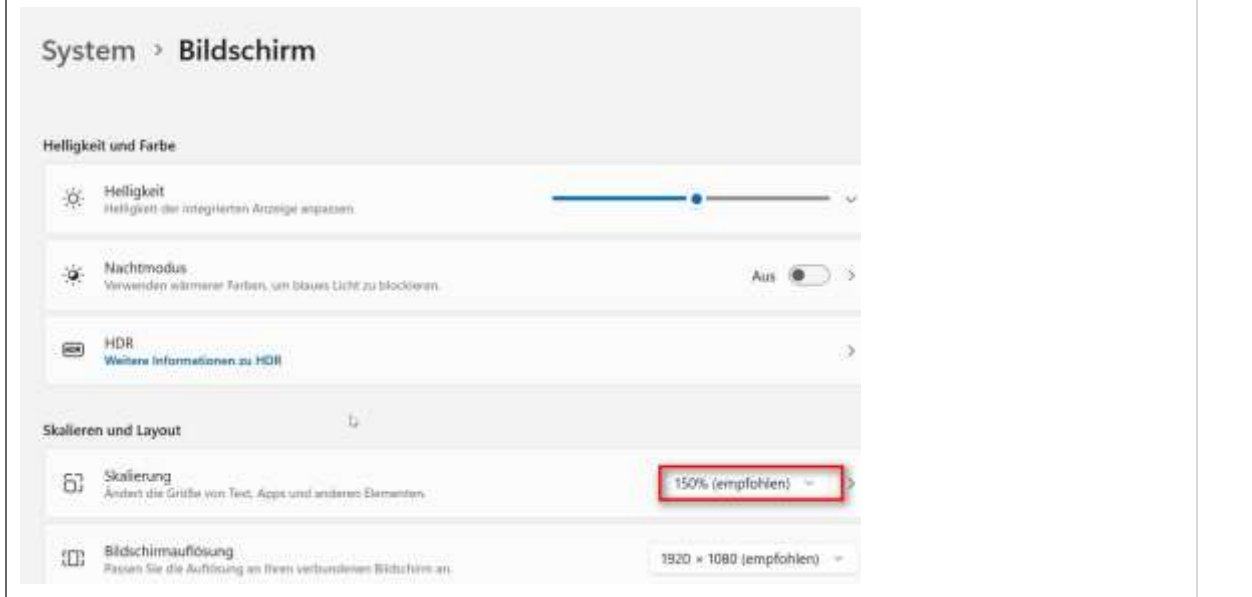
System › Bildschirm

Helligkeit und Farbe

Helligkeit
Helligkeit der integrierten Anzeige anpassen

Nachtmodus
Verwenden wärmerer Farben, um blaues Licht zu blockieren.
Aus

HDR
Weitere Informationen zu HDR

Skalieren und Layout

Skalierung
Ändert die Größe von Text, Apps und anderen Elementen.
150% (empfohlen)

Bildschirmauflösung
Passen Sie die Auflösung an Ihren verbundenen Bildschirm an.
1920 × 1080 (empfohlen)